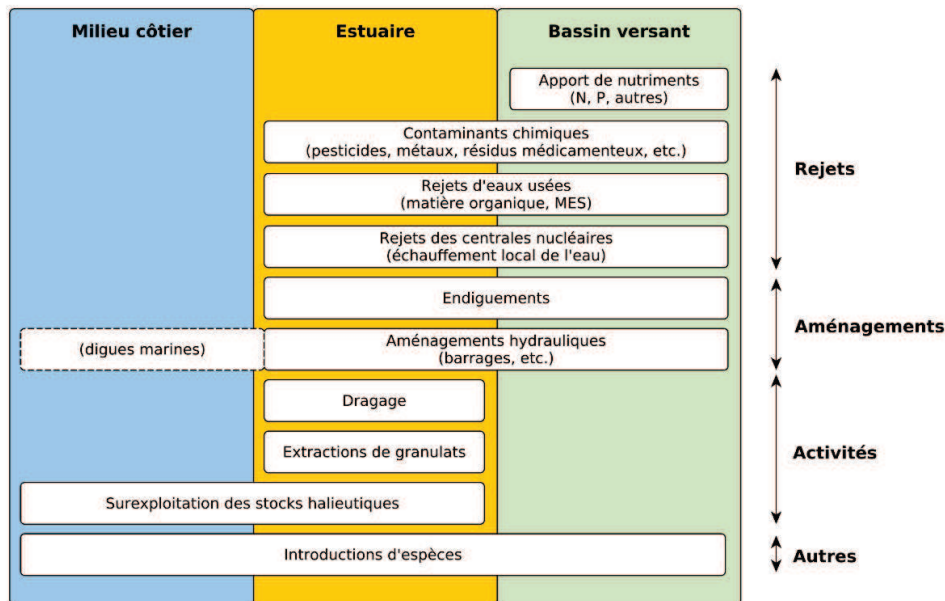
Milieu côtier

Estuaire

Bassin versant

Apport de nutriments (N, P, autres)

Contaminants chimiques (pesticides, métaux, résidus médicamenteux, etc.)

Rejets d'eaux usées (matière organique, MES)

Rejets des centrales nucléaires (échauffement local de l'eau)

Rejets

Endiguements

(digues marines)

Aménagements hydrauliques (barrages, etc.)

Aménagements

Dragage

Extractions de granulats

Activités

Surexploitation des stocks halieutiques

Introductions d'espèces

Autres